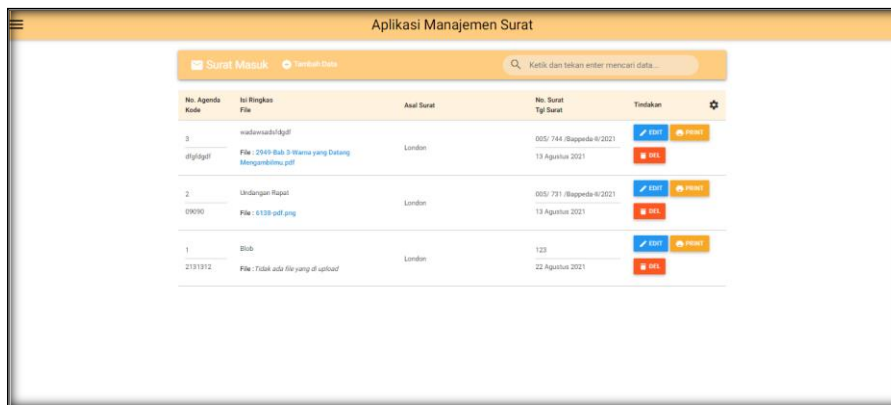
Aplikasi Manajemen Surat

Surat Masuk
Tambah Data
Ketik dan tekan enter mencari data...

| No. Agenda Kode | Isi Ringkas File | Asal Surat | No. Surat Tgl Surat | Tindakan |
|---|---|---|---|---|
| 3 dfgfdgdf | wadawsads\dgdf File : 2949-Bab 3-Warna yang Datang Mengambilmu.pdf | London | 005/ 744 /Bappeda-II/2021 13 Agustus 2021 | EDIT PRINT DEL |
| 2 09090 | Undangan Rapat File : 6138-pdf.png | London | 005/ 731 /Bappeda-II/2021 13 Agustus 2021 | EDIT PRINT DEL |
| 1 2131312 | Blob File : Tidak ada file yang di upload | London | 123 22 Agustus 2021 | EDIT PRINT DEL |